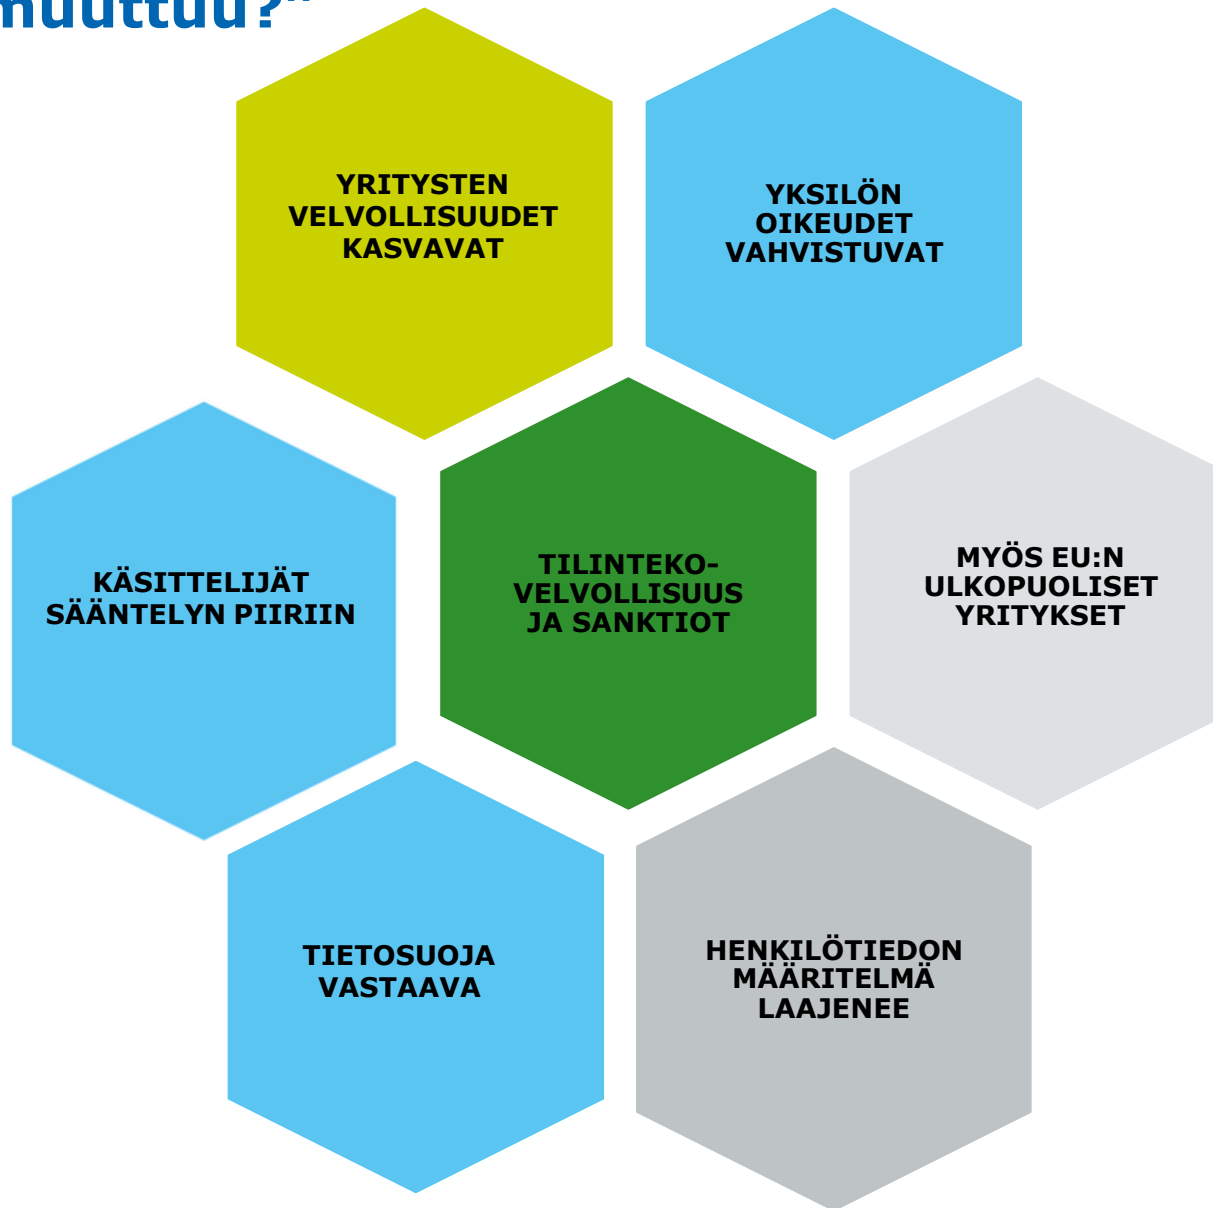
muuttuu?"

YRITYSTEN VELVOLLISUUDET KASVAVAT

YKSILÖN OIKEUDET VAHVISTUVAT

KÄSITTELIJÄT SÄÄNTELYN PIIRIIN

TILINTEKO-VELVOLLISUUS JA SANKTIOT

MYÖS EU:N ULKOPUOLISET YRITYKSET

TIETOSUOJA VASTAAVA

HENKILÖTIEDON MÄÄRITELMÄ LAAJENEE